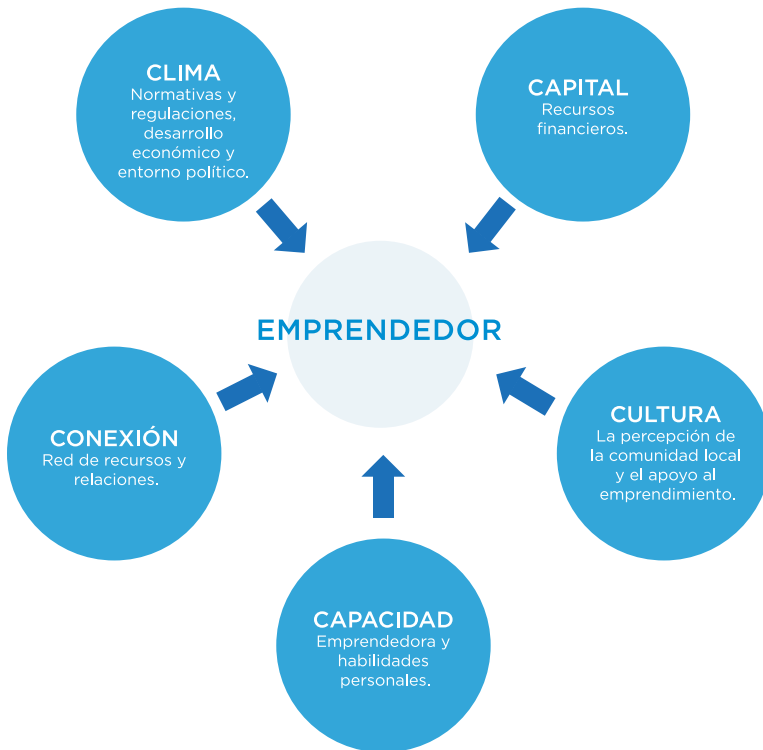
CLIMA
Normativas y regulaciones, desarrollo económico y entorno político.

CAPITAL
Recursos financieros.

EMPRENDEDOR

CONEXIÓN
Red de recursos y relaciones.

CULTURA
La percepción de la comunidad local y el apoyo al emprendimiento.

CAPACIDAD
Emprendedora y habilidades personales.